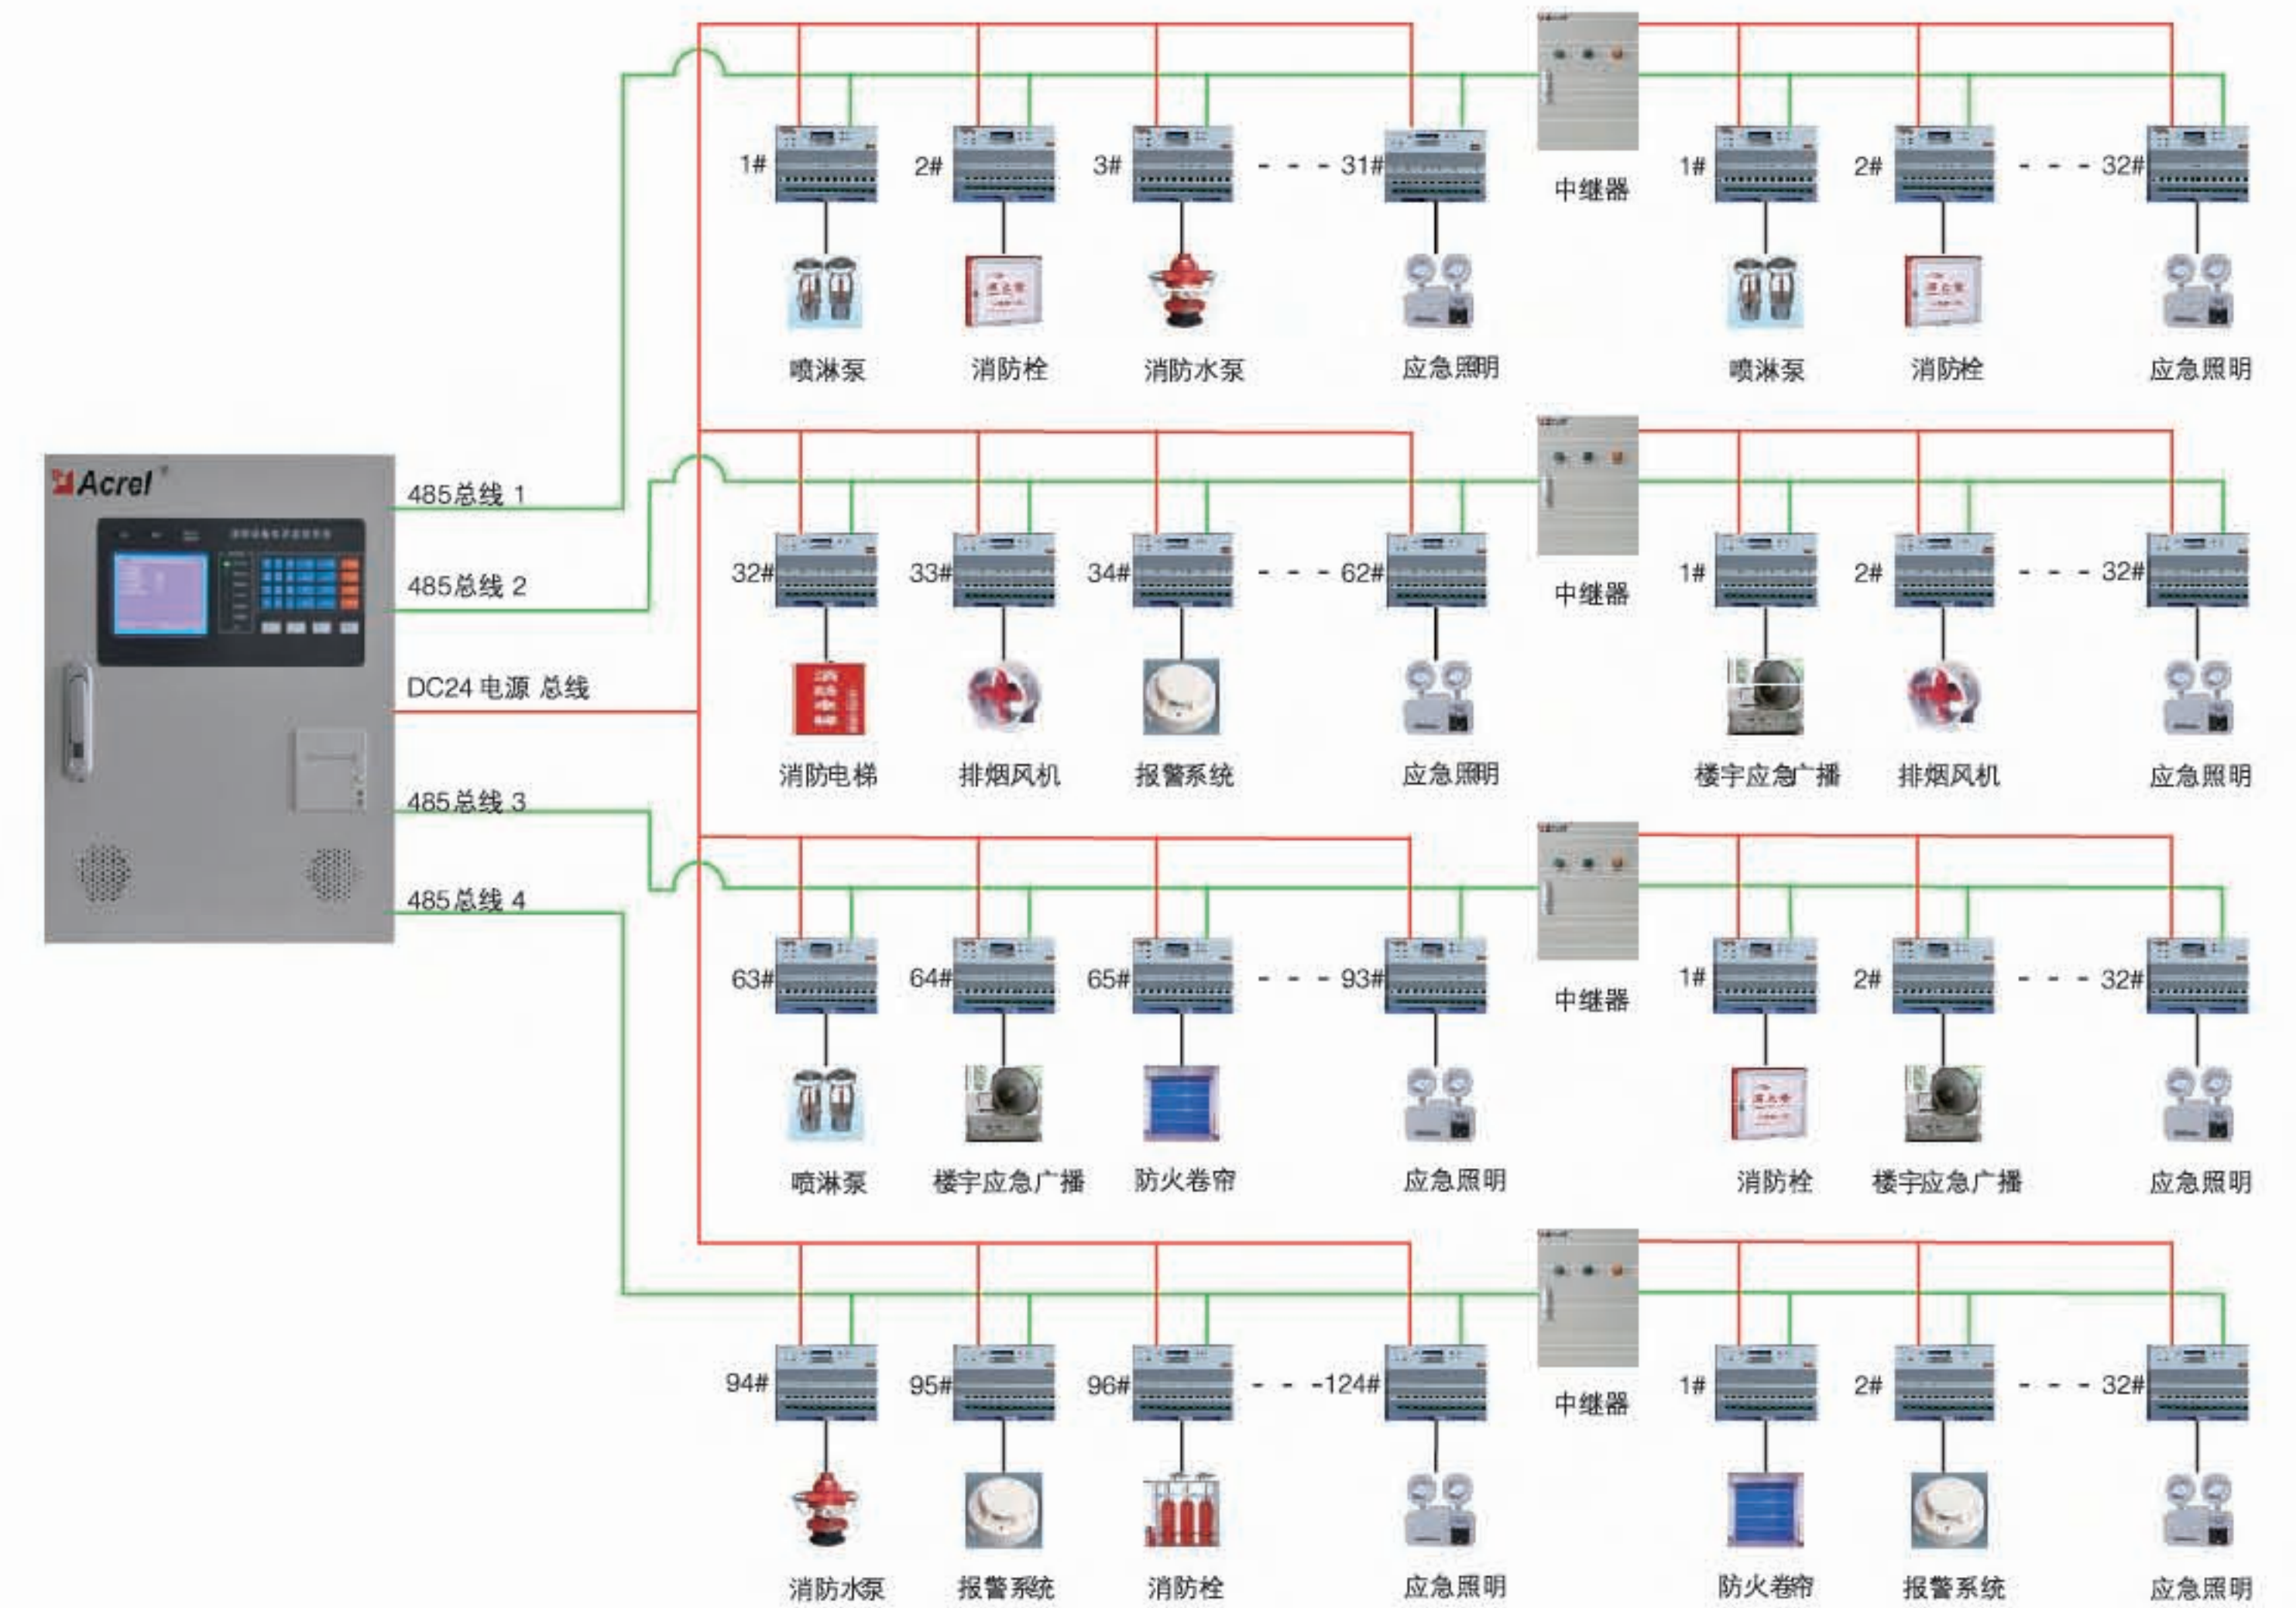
Acrel

485总线 1

485总线 2

DC24 电源 总线

485总线 3

485总线 4

1# 2# 3# - - - 31# 中继器 1# 2# - - - 32#

喷淋泵 消防栓 消防水泵 应急照明 喷淋泵 消防栓 应急照明

32# 33# 34# - - - 62# 中继器 1# 2# - - - 32#

消防电梯 排烟风机 报警系统 应急照明 楼宇应急广播 排烟风机 应急照明

63# 64# 65# - - - 93# 中继器 1# 2# - - - 32#

喷淋泵 楼宇应急广播 防火卷帘 应急照明 消防栓 楼宇应急广播 应急照明

94# 95# 96# - - -124# 中继器 1# 2# - - - 32#

消防水泵 报警系统 消防栓 应急照明 防火卷帘 报警系统 应急照明